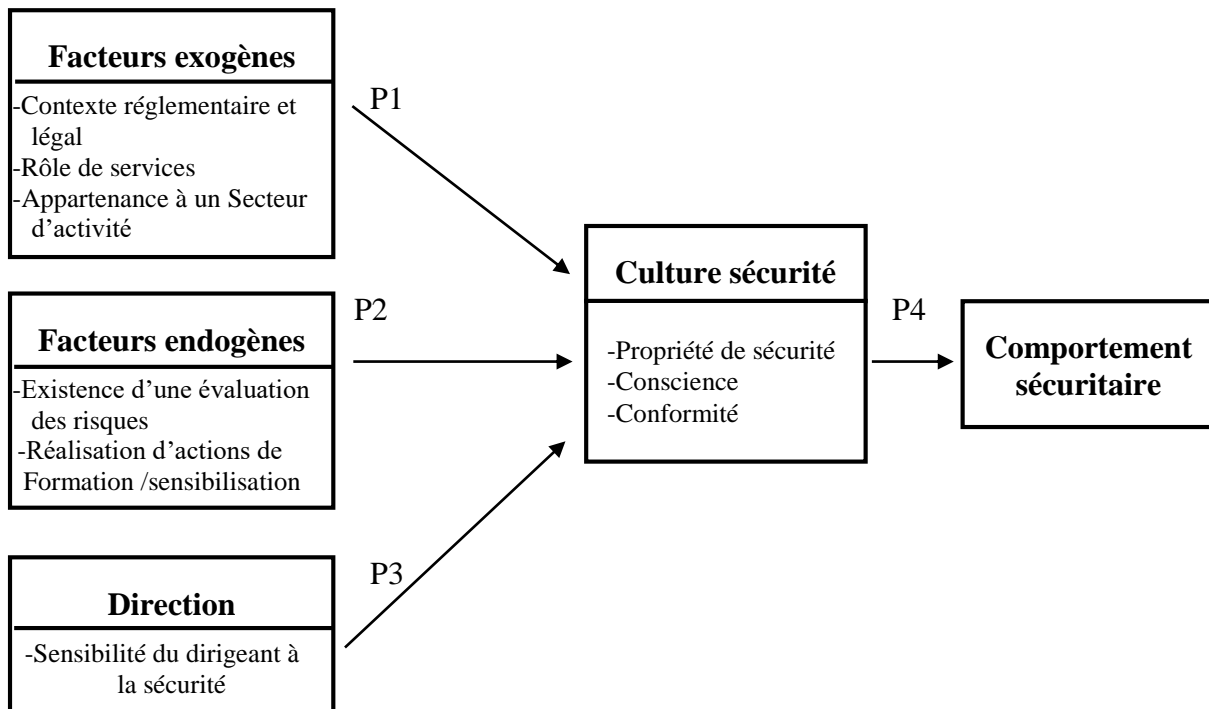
**Facteurs exogènes**
-Contexte réglementaire et légal
-Rôle de services
-Appartenance à un Secteur d'activité

P1

**Facteurs endogènes**
-Existence d'une évaluation des risques
-Réalisation d'actions de Formation /sensibilisation

P2

**Direction**
-Sensibilité du dirigeant à la sécurité

P3

**Culture sécurité**
-Propriété de sécurité
-Conscience
-Conformité

P4

**Comportement sécuritaire**